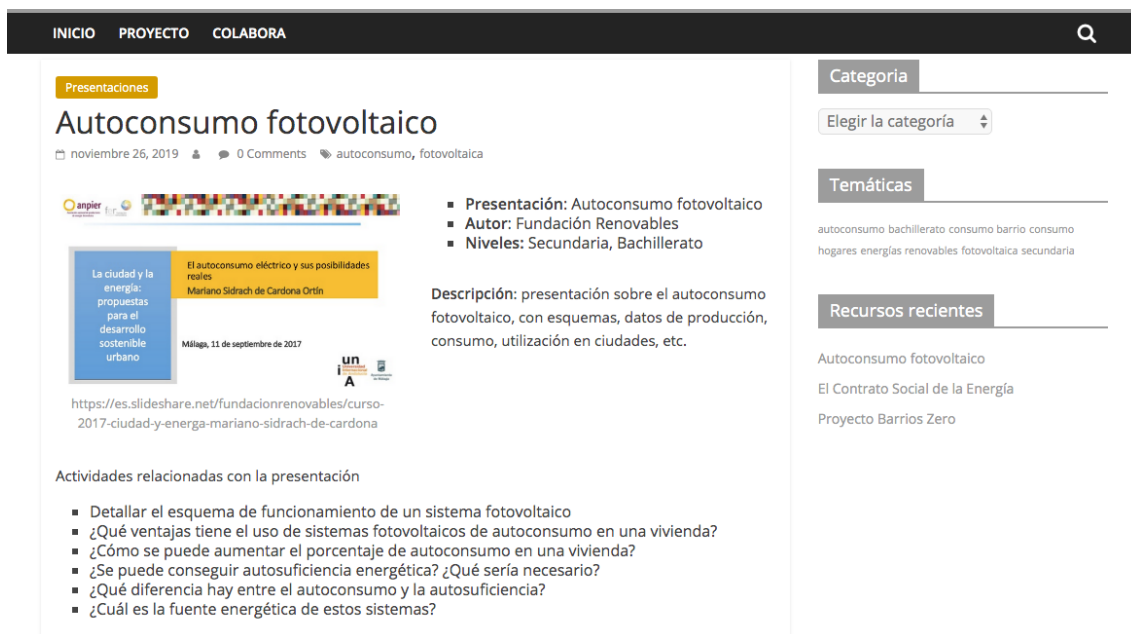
INICIO PROYECTO COLABORA

Presentaciones

Autoconsumo fotovoltaico

noviembre 26, 2019 0 Comments autoconsumo, fotovoltaica

anpier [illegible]

La ciudad y la energía: propuestas para el desarrollo sostenible urbano

El autoconsumo eléctrico y sus posibilidades reales
Mariano Sidrach de Cardona Ortín

Málaga, 11 de septiembre de 2017

un i A

https://es.slideshare.net/fundacionrenovables/curso-2017-ciudad-y-energa-mariano-sidrach-de-cardona

- **Presentación**: Autoconsumo fotovoltaico
- **Autor**: Fundación Renovables
- **Niveles:** Secundaria, Bachillerato

**Descripción**: presentación sobre el autoconsumo fotovoltaico, con esquemas, datos de producción, consumo, utilización en ciudades, etc.

Actividades relacionadas con la presentación

- Detallar el esquema de funcionamiento de un sistema fotovoltaico
- ¿Qué ventajas tiene el uso de sistemas fotovoltaicos de autoconsumo en una vivienda?
- ¿Cómo se puede aumentar el porcentaje de autoconsumo en una vivienda?
- ¿Se puede conseguir autosuficiencia energética? ¿Qué sería necesario?
- ¿Qué diferencia hay entre el autoconsumo y la autosuficiencia?
- ¿Cuál es la fuente energética de estos sistemas?

Categoria

Elegir la categoría

Temáticas

autoconsumo bachillerato consumo barrio consumo hogares energías renovables fotovoltaica secundaria

Recursos recientes

Autoconsumo fotovoltaico
El Contrato Social de la Energía
Proyecto Barrios Zero